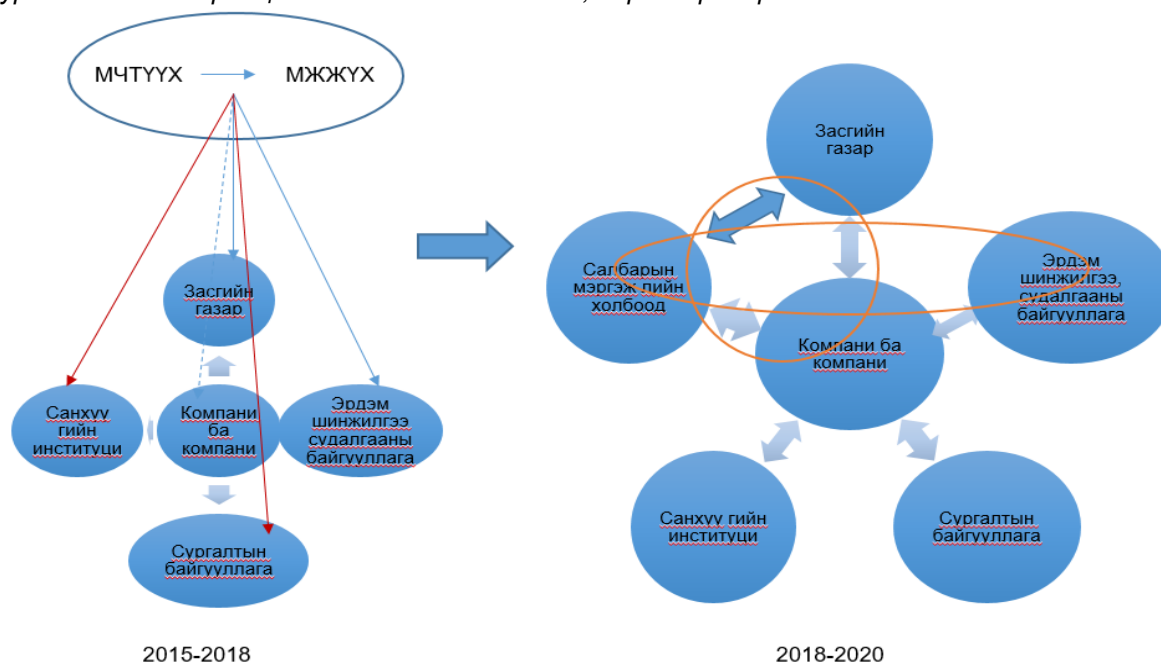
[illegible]

МЧТҮҮХ МЖЖҮХ

Засгийн газар

Санхүү гийн институци

Компани ба компани

Эрдэм шинжилгээ судалгааны байгууллага

Сургалтын байгууллага

2015-2018

Засгийн газар

Салбарын мэргэжлийн холбоод

Эрдэм шинжилгээ, судалгааны байгууллага

Компани ба компани

Санхүү гийн институци

Сургалтын байгууллага

2018-2020